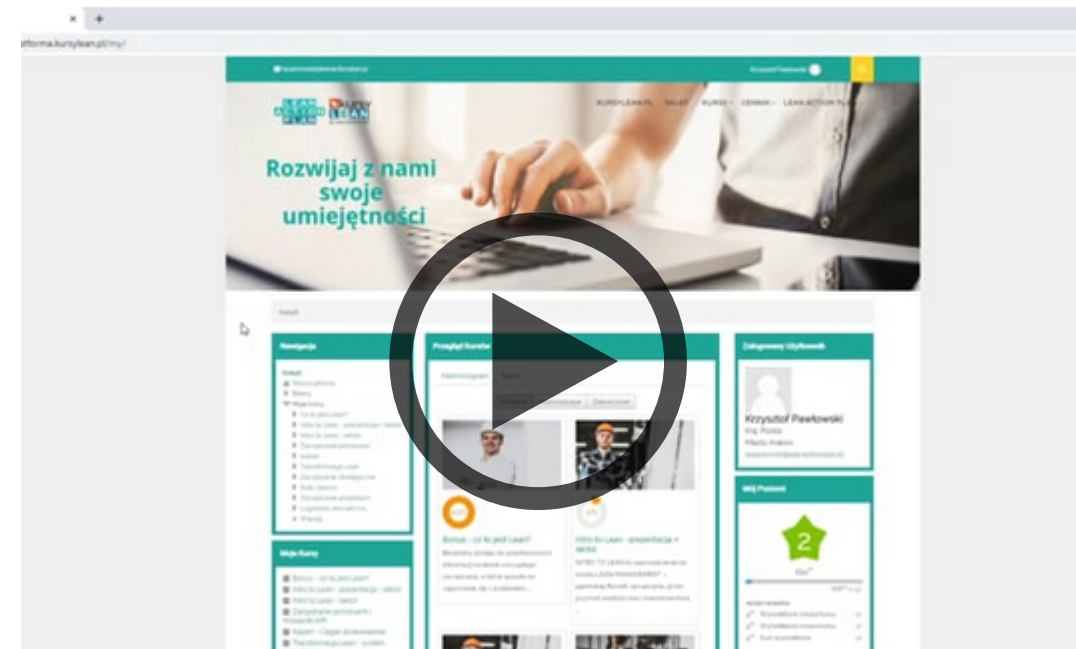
× +

atforma.kursylean.pl/my/

KURSYLEAN.PL SKLEP KURSY CENNIK LEAN ACTION PLAN

Rozwijaj z nami swoje umiejętności

Nawigacja

Przegląd Kursów

Zalogowany Użytkownik

Krzysztof Pawłowski
Kraj: Polska
Miasto: Kraków

Mój Postęp

2

Moje Kursy

Bonus - co to jest Lean?

Intro to Lean - prezentacja + wstęp